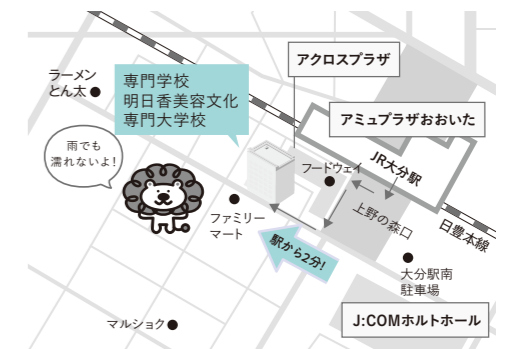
ラーメン
とん太

専門学校
明日香美容文化
専門大学校

アクロスプラザ

アミュプラザおおいた

雨でも
濡れないよ！

フードウェイ

JR大分駅

ファミリー
マート

上野の森口

日豊本線

駅から2分!

大分駅南
駐車場

マルショク

J:COMホルトホール